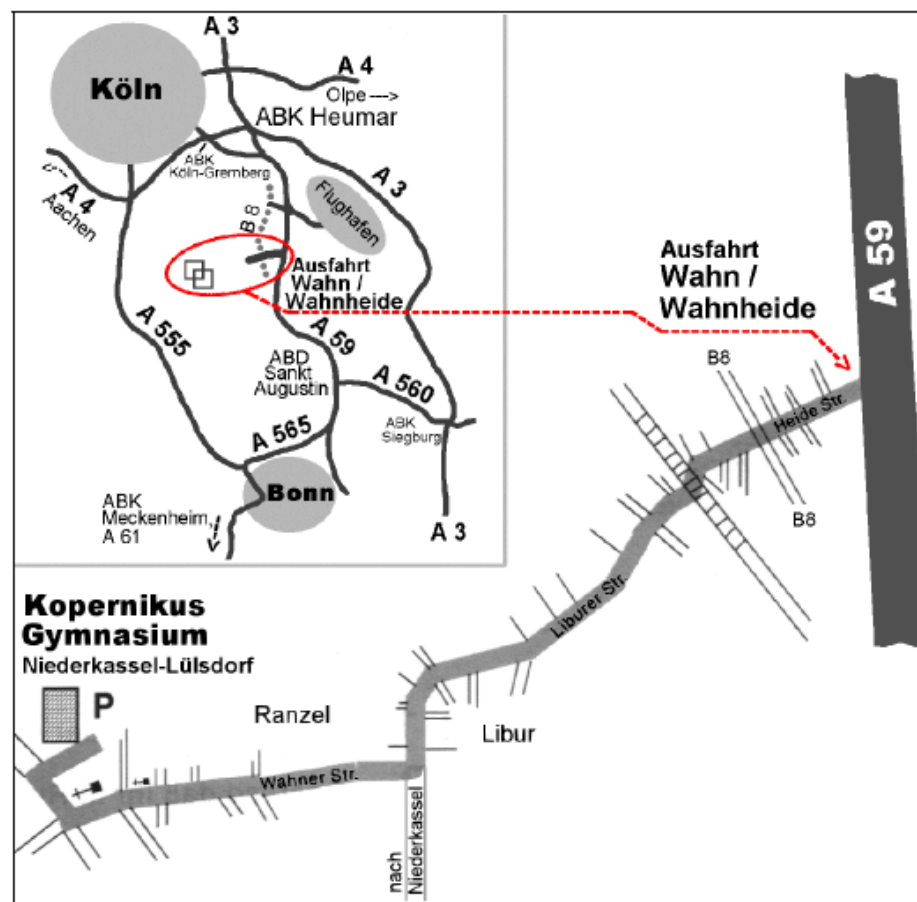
A 3
Köln
A 4
Olpe --->
ABK Heumar
ABK Köln-Gremberg
A 4
Aachen
A 3
Flughafen
B 8
Ausfahrt Wahn / Wahnheide
A 555
A 59
ABD Sankt Augustin
A 560
ABK Siegburg
A 565
Bonn
ABK Meckenheim, A 61
A 3

Ausfahrt
Wahn /
Wahnheide

A 59
B8
Heide Str.
B8
Liburer Str.

Kopernikus
Gymnasium
Niederkassel-Lülsdorf
P
Ranzel
Libur
Wahner Str.
nach Niederkassel